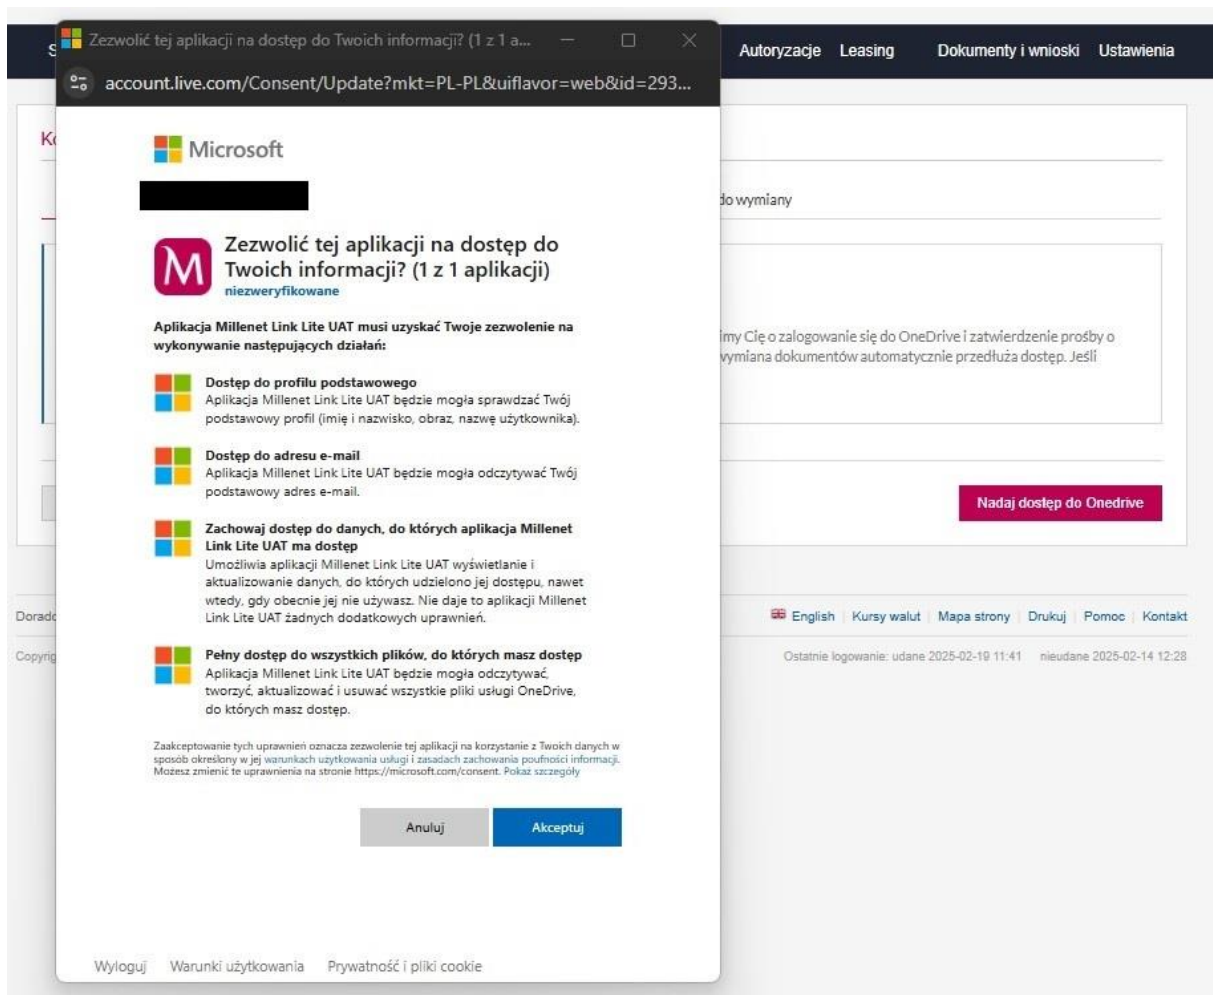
Zezwolić tej aplikacji na dostęp do Twoich informacji? (1 z 1 a...

account.live.com/Consent/Update?mkt=PL-PL&uiflavor=web&id=293...

Microsoft

Zezwolić tej aplikacji na dostęp do Twoich informacji? (1 z 1 aplikacji)
niezweryfikowane

Aplikacja Millenet Link Lite UAT musi uzyskać Twoje zezwolenie na wykonywanie następujących działań:

Dostęp do profilu podstawowego
Aplikacja Millenet Link Lite UAT będzie mogła sprawdzać Twój podstawowy profil (imię i nazwisko, obraz, nazwę użytkownika).

Dostęp do adresu e-mail
Aplikacja Millenet Link Lite UAT będzie mogła odczytywać Twój podstawowy adres e-mail.

Zachowaj dostęp do danych, do których aplikacja Millenet Link Lite UAT ma dostęp
Umożliwia aplikacji Millenet Link Lite UAT wyświetlanie i aktualizowanie danych, do których udzielono jej dostępu, nawet wtedy, gdy obecnie jej nie używasz. Nie daje to aplikacji Millenet Link Lite UAT żadnych dodatkowych uprawnień.

Pełny dostęp do wszystkich plików, do których masz dostęp
Aplikacja Millenet Link Lite UAT będzie mogła odczytywać, tworzyć, aktualizować i usuwać wszystkie pliki usługi OneDrive, do których masz dostęp.

Zaakceptowanie tych uprawnień oznacza zezwolenie tej aplikacji na korzystanie z Twoich danych w sposób określony w jej warunkach użytkowania usługi i zasadach zachowania poufności informacji. Możesz zmienić te uprawnienia na stronie https://microsoft.com/consent. Pokaż szczegóły

Anuluj Akceptuj

Wyloguj Warunki użytkowania Prywatność i pliki cookie

Autoryzacje Leasing Dokumenty i wnioski Ustawienia

do wymiany

imy Cię o zalogowanie się do OneDrive i zatwierdzenie prośby o wymiana dokumentów automatycznie przedłuża dostęp. Jeśli

Nadaj dostęp do Onedrive

English | Kursy walut | Mapa strony | Drukuj | Pomoc | Kontakt

Ostatnie logowanie: udane 2025-02-19 11:41 nieudane 2025-02-14 12:28